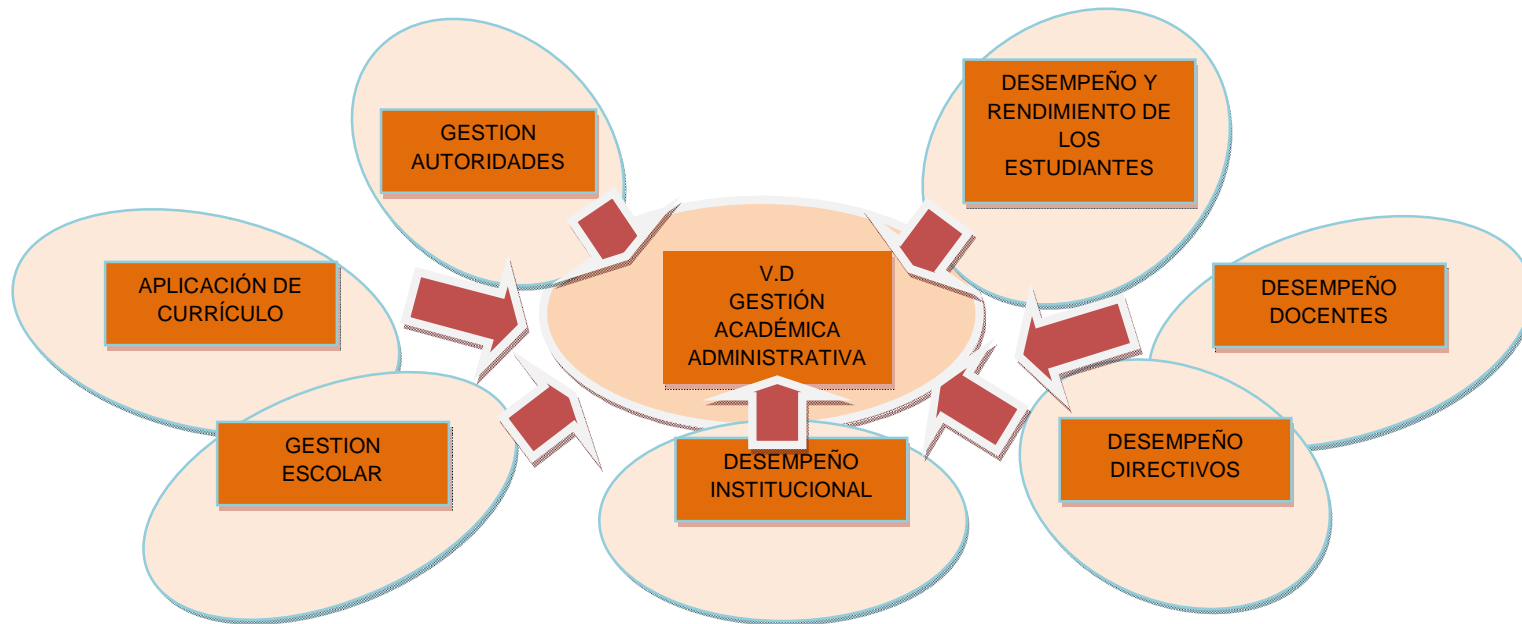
GESTION AUTORIDADES

DESEMPEÑO Y RENDIMIENTO DE LOS ESTUDIANTES

APLICACIÓN DE CURRÍCULO

V.D GESTIÓN ACADÉMICA ADMINISTRATIVA

DESEMPEÑO DOCENTES

GESTION ESCOLAR

DESEMPEÑO INSTITUCIONAL

DESEMPEÑO DIRECTIVOS